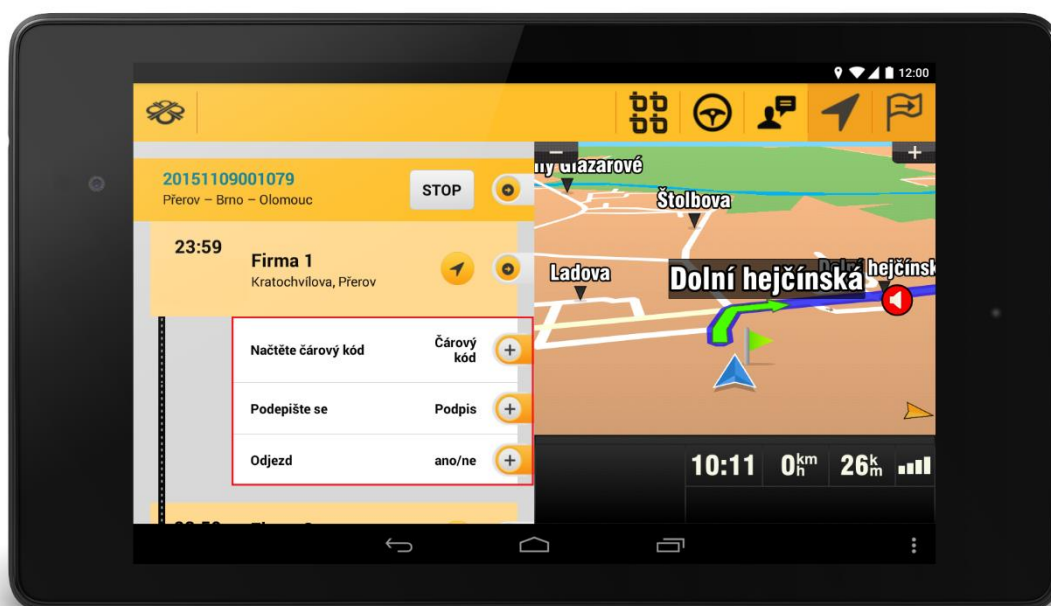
12:00

20151109001079
Přerov – Brno – Olomouc
STOP

23:59
Firma 1
Kratochvílova, Přerov

Načtěte čárový kód
Čárový kód

Podepište se
Podpis

Odjezd
ano/ne

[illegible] Glazarové
Štolbova
Ladova
Dolní hejčínská
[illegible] hejčínsk

10:11
$0^{km}_{h}$
$26^{k}_{m}$